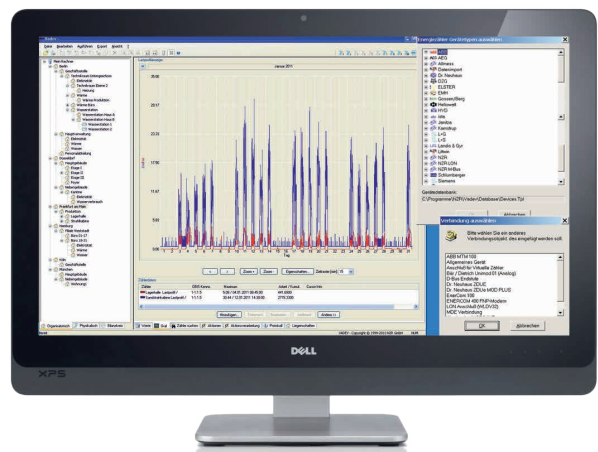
Datei Bearbeiten Ansicht Extras Hilfe

Januar 2011

Tag

Zoom + Zoom - Eigenschaften...

Hinzufügen... Entfernen Ändern >>

Energiezähler Gerätetypen auswählen

ABB
AEG
Allmess
Datenimport
Dr. Neuhaus
DZG
ELSTER
EMH
Gossen/Berg
Hellowatt
HYD
Iskra
Janitza
Kamstrup
L+G
L+S
Landis & Gyr
Littwin
NZR
Schlumberger
Siemens

Gerätedatenbank
C:\Programme\NZR\Indem\Database\Devices.Tpl

Verbindung auswählen

Bitte wählen Sie ein anderes Verbindungsobjekt, das eingefügt werden soll:

ABB MTM 100
Allgemeines Gerät
Anschluß für Virtuelle Zähler
Bay / Dietrich (Aamod 01 (Analog))
D-Bus Endstufe
Dr. Neuhaus ZDUE
Dr. Neuhaus ZDUe MOD PLUS
EnerCom 100
ENERCOM 400 PNP-Modem
LON Anschluß (MLDV32)
MDE Verbindung

OK
Abbrechen

DELL
XPS